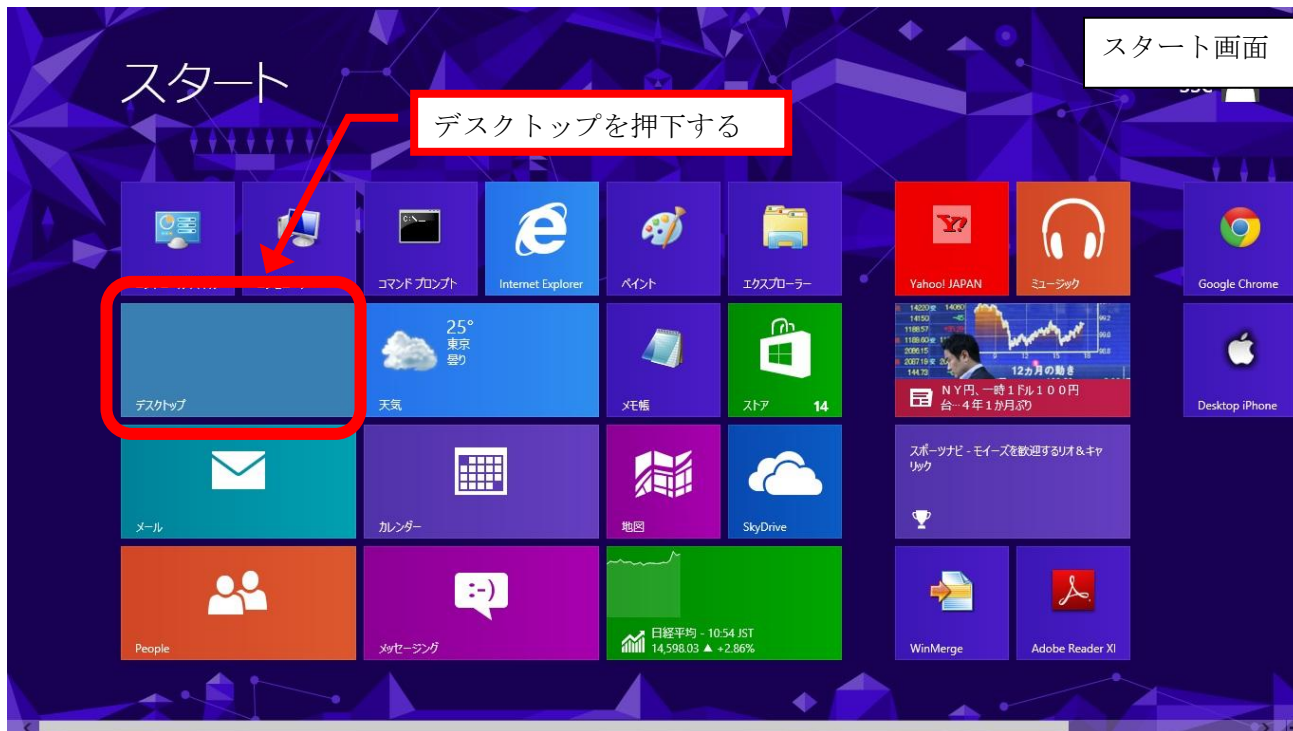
スタート画面

スタート

デスクトップを押下する

コマンド プロンプト

Internet Explorer

ペイント

エクスプローラー

Yahoo! JAPAN

ミュージック

Google Chrome

デスクトップ

25°
東京
曇り

天気

メモ帳

ストア 14

12カ月の動き
NY円、一時1ドル100円台…4年1カ月ぶり

Desktop iPhone

メール

カレンダー

地図

SkyDrive

スポーツナビ - モイーズを歓迎するリオ＆キャリック

People

メッセージング

日経平均 - 10:54 JST
14,598.03 ▲ +2.86%

WinMerge

Adobe Reader XI